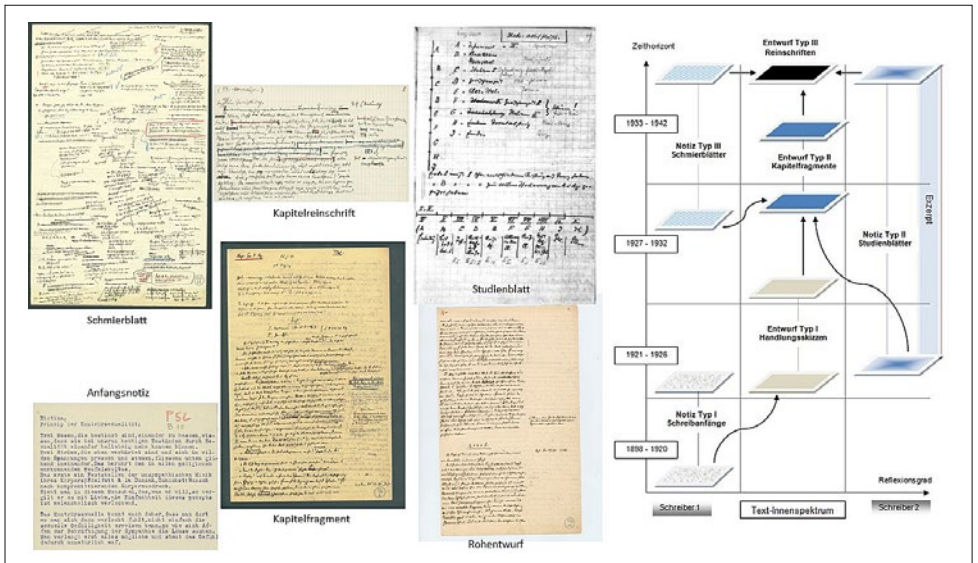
Schmierblatt

Kapitelreinschrift

Studienblatt

Kapitelfragment

Anfangsnotiz

Rohentwurf

Zeithorizont

Entwurf Typ III
Reinschriften

1933 - 1942

Notiz Typ III
Schmierblätter

Entwurf Typ II
Kapitelfragmente

1927 - 1932

Notiz Typ II
Studienblätter

Exzerpt

1921 - 1926

Entwurf Typ I
Handlungsskizzen

Notiz Typ I
Schreibanfänge

1898 - 1920

Reflexionsgrad

Schreiber 1

Text-Innenspektrum

Schreiber 2